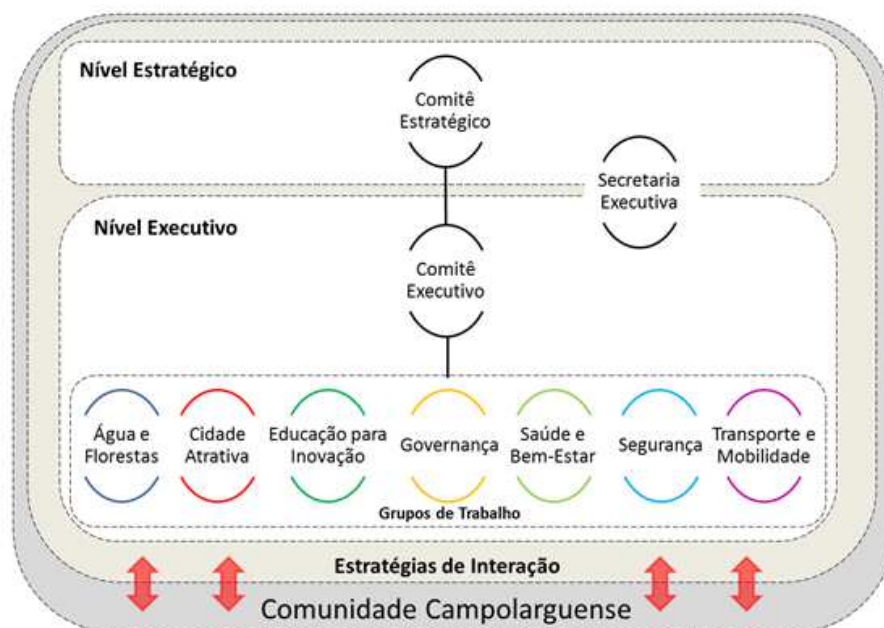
Nível Estratégico

Comitê Estratégico

Secretaria Executiva

Nível Executivo

Comitê Executivo

Água e Florestas

Cidade Atrativa

Educação para Inovação

Governança

Saúde e Bem-Estar

Segurança

Transporte e Mobilidade

Grupos de Trabalho

Estratégias de Interação

Comunidade Campolarguense